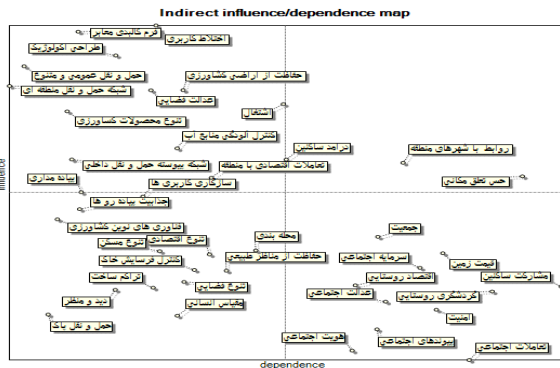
Indirect influence/dependence map

فرم تالبندی معابر
اختلاط کاربری
طراحی اکولوژیک
حمل و نقل عمومی و متنوع
حفاظت از اراضی کشاورزی
شبکه حمل و نقل منطقه ای
عدالت فضایی
اشتغال
تنوع محصولات کشاورزی
کنترل آلودگی منابع آب
تراکم ساختمانی
روابط با شهرهای منطقه
شبکه پیوسته حمل و نقل داخلی
تعاملات اقتصادی با منطقه
سازگاری کاربری ها
حس تعلق مکانی
پیاده مداری
جذابیت پیاده روها
فناوری های نوین کشاورزی
تنوع اقتصادی
تنوع مسکن
محله بندی
جمعیت
حفاظت از مناظر طبیعی
سرمایه اجتماعی
کنترل فرسایش خاک
قیمت زمین
اقتصاد روستایی
مشارکت ساکنین
تراکم ساخت
تنوع فضایی
عدالت اجتماعی
گردشگری روستایی
دید و منظر
مقیاس انسانی
امنیت
حمل و نقل باد
هویت اجتماعی
پیوندهای اجتماعی
تعاملات اجتماعی

influence
dependence